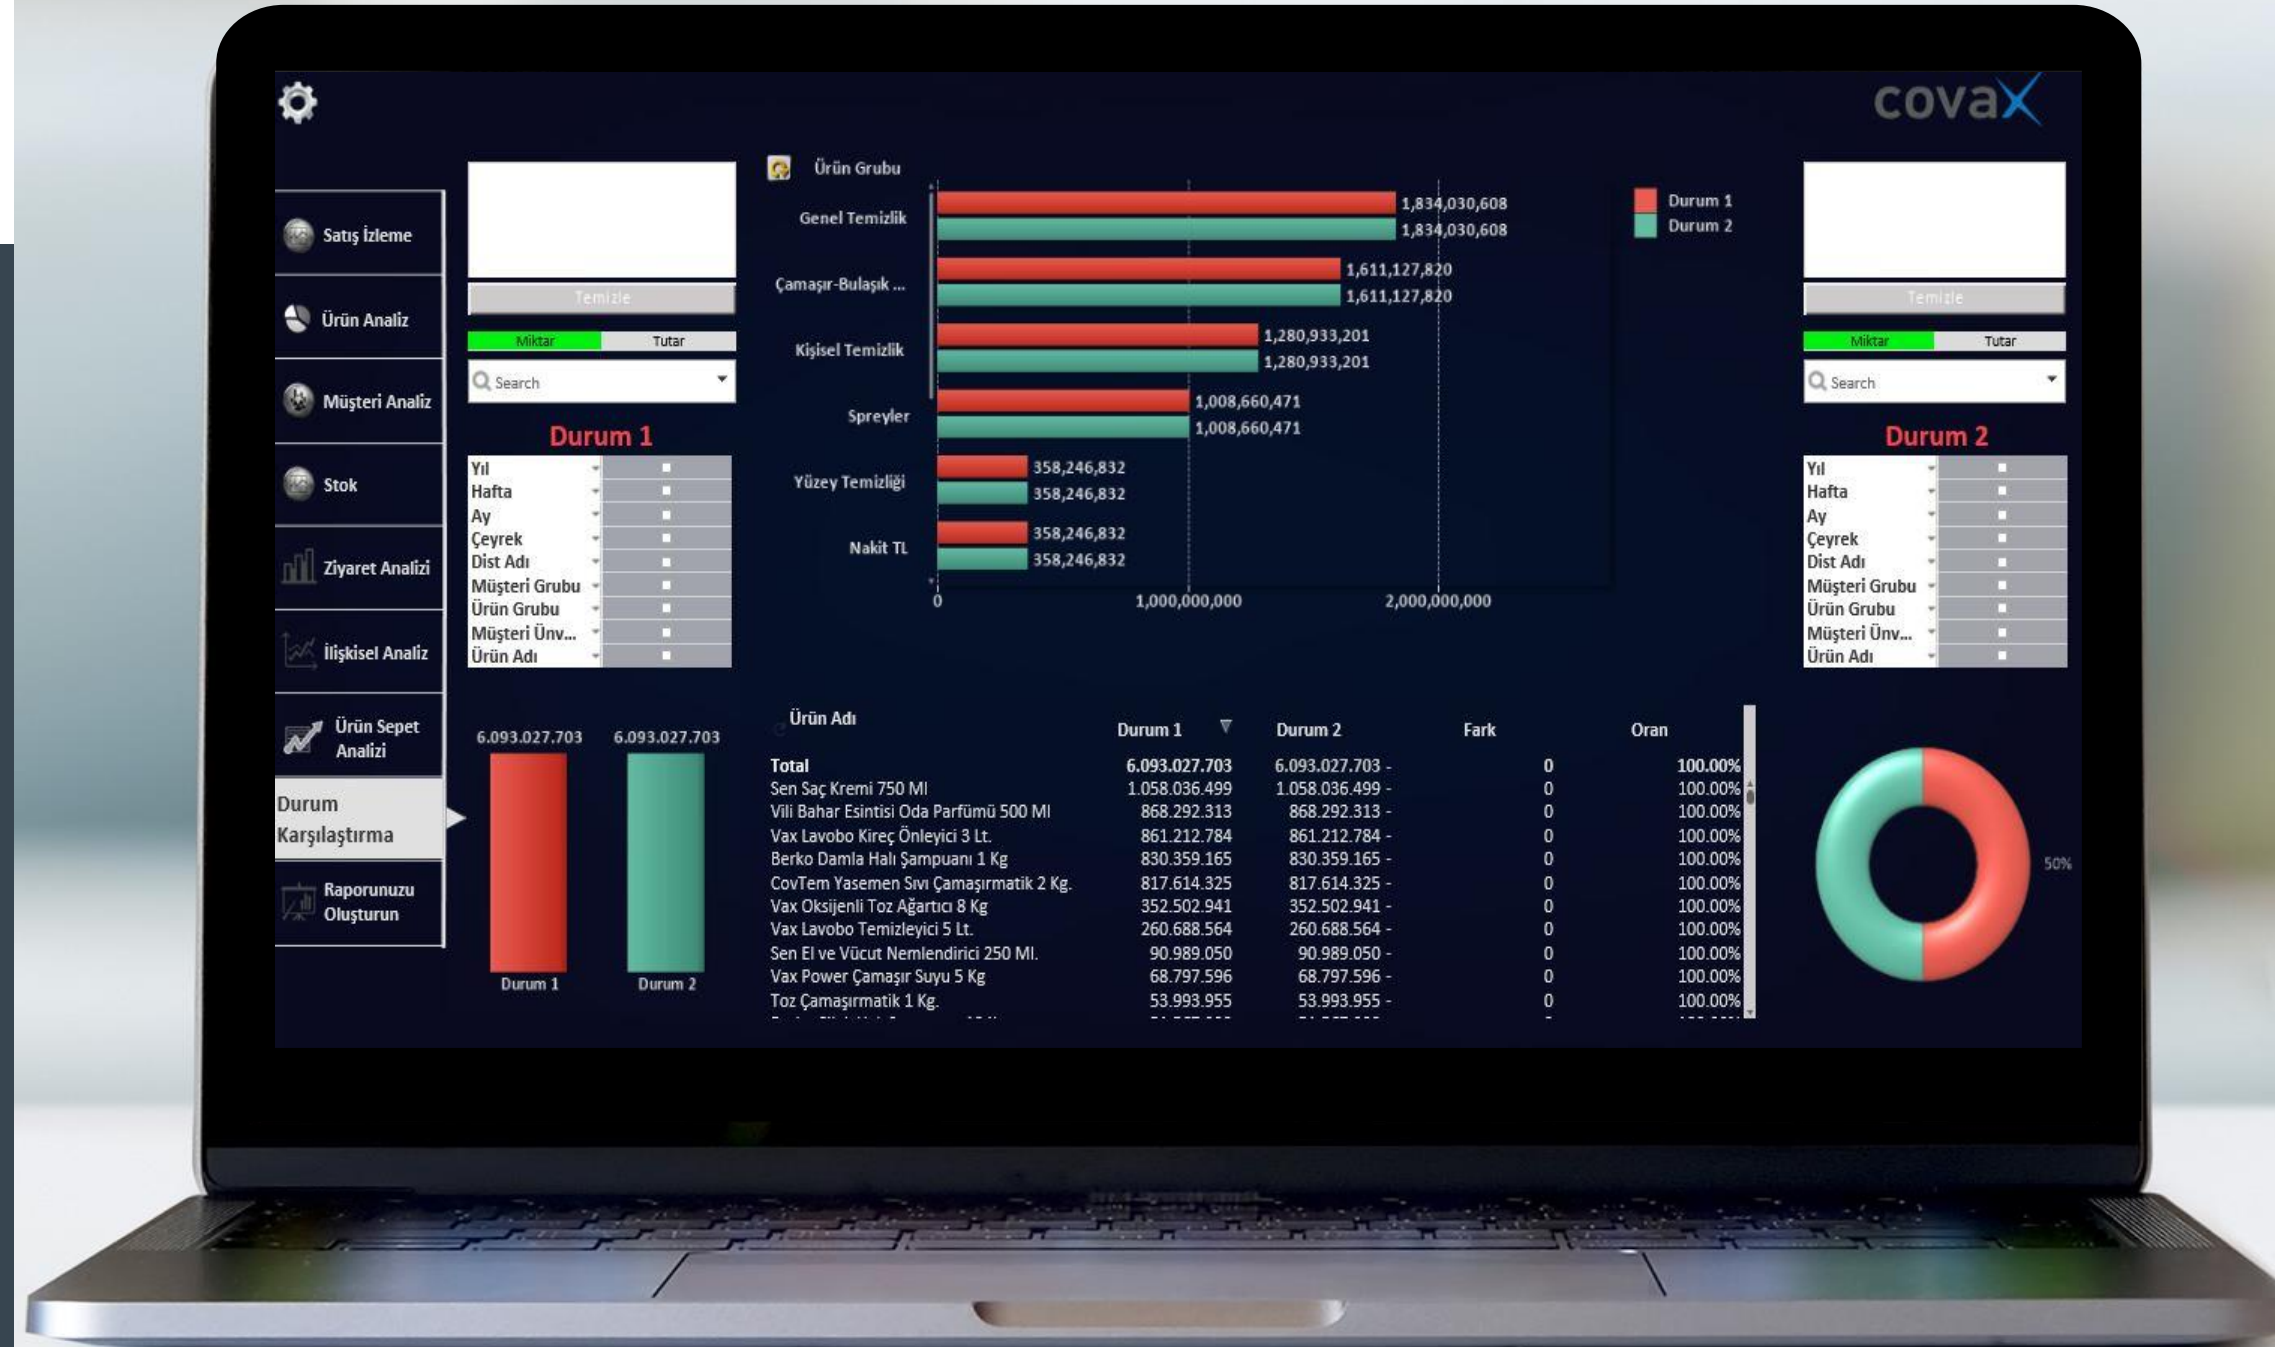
covax

Satış İzleme
Ürün Analiz
Müşteri Analiz
Stok
Ziyaret Analizi
İlişkisel Analiz
Ürün Sepet Analizi
Durum Karşılaştırma
Raporunuzu Oluşturun

Temizle
Miktar Tutar
Search
Durum 1
Yıl
Hafta
Ay
Çeyrek
Dist Adı
Müşteri Grubu
Ürün Grubu
Müşteri Ünv...
Ürün Adı

Ürün Grubu
Genel Temizlik 1,834,030,608 1,834,030,608
Çamaşır-Bulaşık ... 1,611,127,820 1,611,127,820
Kişisel Temizlik 1,280,933,201 1,280,933,201
Spreyler 1,008,660,471 1,008,660,471
Yüzey Temizliği 358,246,832 358,246,832
Nakit TL 358,246,832 358,246,832
0 1,000,000,000 2,000,000,000
Durum 1
Durum 2

Temizle
Miktar Tutar
Search
Durum 2
Yıl
Hafta
Ay
Çeyrek
Dist Adı
Müşteri Grubu
Ürün Grubu
Müşteri Ünv...
Ürün Adı

6.093.027.703 6.093.027.703
Durum 1 Durum 2

| Ürün Adı | Durum 1 | Durum 2 | Fark | Oran |
|---|---|---|---|---|
| Total | 6.093.027.703 | 6.093.027.703 - | 0 | 100.00% |
| Sen Saç Kremi 750 Ml | 1.058.036.499 | 1.058.036.499 - | 0 | 100.00% |
| Vili Bahar Esintisi Oda Parfümü 500 Ml | 868.292.313 | 868.292.313 - | 0 | 100.00% |
| Vax Lavobo Kireç Önleyici 3 Lt. | 861.212.784 | 861.212.784 - | 0 | 100.00% |
| Berko Damla Halı Şampuanı 1 Kg | 830.359.165 | 830.359.165 - | 0 | 100.00% |
| CovTem Yasemen Sıvı Çamaşırmatik 2 Kg. | 817.614.325 | 817.614.325 - | 0 | 100.00% |
| Vax Oksijenli Toz Ağartıcı 8 Kg | 352.502.941 | 352.502.941 - | 0 | 100.00% |
| Vax Lavobo Temizleyici 5 Lt. | 260.688.564 | 260.688.564 - | 0 | 100.00% |
| Sen El ve Vücut Nemlendirici 250 Ml. | 90.989.050 | 90.989.050 - | 0 | 100.00% |
| Vax Power Çamaşır Suyu 5 Kg | 68.797.596 | 68.797.596 - | 0 | 100.00% |
| Toz Çamaşırmatik 1 Kg. | 53.993.955 | 53.993.955 - | 0 | 100.00% |

50%